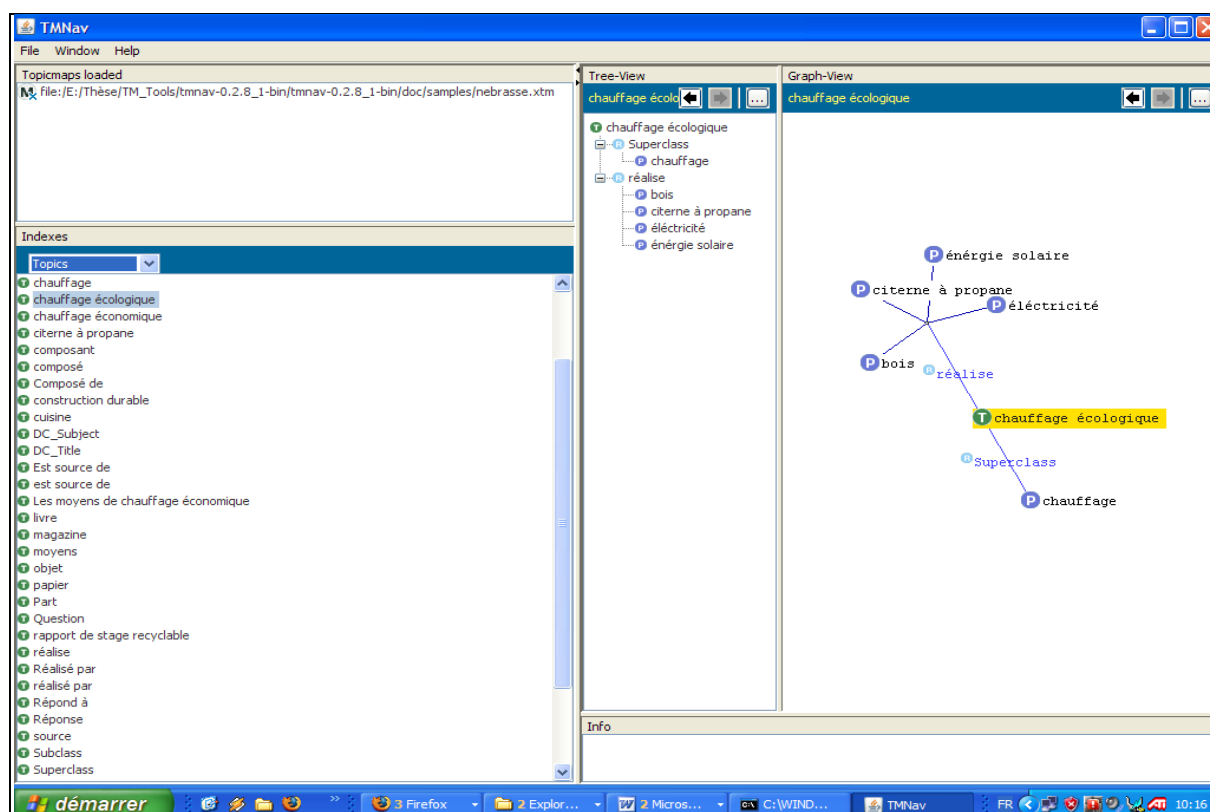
TMNav

File Window Help

Topicmaps loaded

file:/E:/Thèse/TM_Tools/tmnav-0.2.8_1-bin/tmnav-0.2.8_1-bin/doc/samples/nebrasse.xtm

Indexes

Topics

chauffage
chauffage écologique
chauffage économique
citerne à propane
composant
composé
Composé de
construction durable
cuisine
DC_Subject
DC_Title
Est source de
est source de
Les moyens de chauffage économique
livre
magazine
moyens
objet
papier
Part
Question
rapport de stage recyclable
réalise
Réalisé par
réalisé par
Répond à
Réponse
source
Subclass
Superclass

Tree-View

chauffage écolo

chauffage écologique
Superclass
chauffage
réalise
bois
citerne à propane
éléctricité
énergie solaire

Graph-View

chauffage écologique

énergie solaire
citerne à propane
éléctricité
bois
réalise
chauffage écologique
Superclass
chauffage

Info

démarrer
3 Firefox
2 Explor...
2 Micros...
C:\WIND...
TMNav
FR
10:16